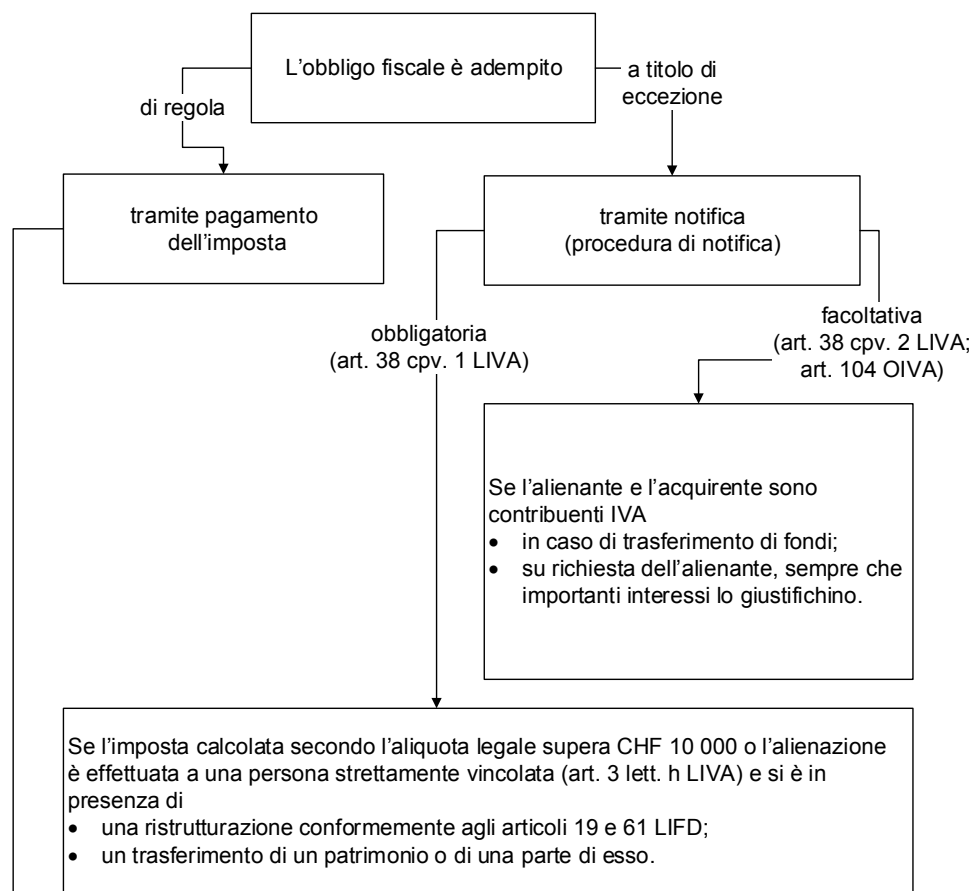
L’obbligo fiscale è adempito

di regola

a titolo di eccezione

tramite pagamento dell’imposta

tramite notifica (procedura di notifica)

obbligatoria (art. 38 cpv. 1 LIVA)

facoltativa (art. 38 cpv. 2 LIVA; art. 104 OIVA)

Se l’alienante e l’acquirente sono contribuenti IVA
• in caso di trasferimento di fondi;
• su richiesta dell’alienante, sempre che importanti interessi lo giustifichino.

Se l’imposta calcolata secondo l’aliquota legale supera CHF 10 000 o l’alienazione è effettuata a una persona strettamente vincolata (art. 3 lett. h LIVA) e si è in presenza di
• una ristrutturazione conformemente agli articoli 19 e 61 LIFD;
• un trasferimento di un patrimonio o di una parte di esso.